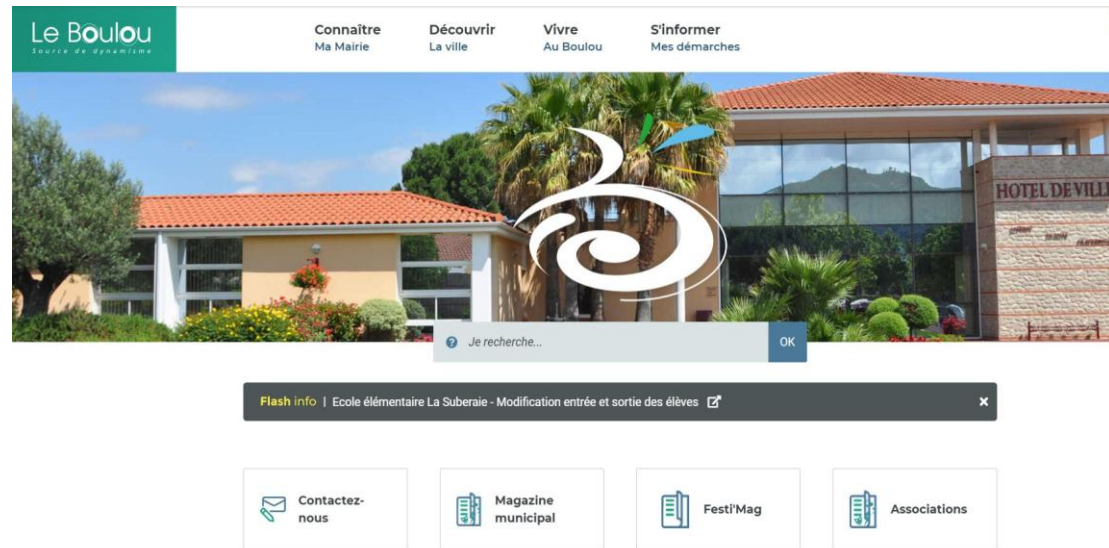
Le Boulou
Source de dynamisme

Connaître
Ma Mairie

Découvrir
La ville

Vivre
Au Boulou

S'informer
Mes démarches

HOTEL DE VILL

Je recherche...

OK

Flash info | Ecole élémentaire La Suberaie - Modification entrée et sortie des élèves

Contactez-nous

Magazine municipal

Festi'Mag

Associations